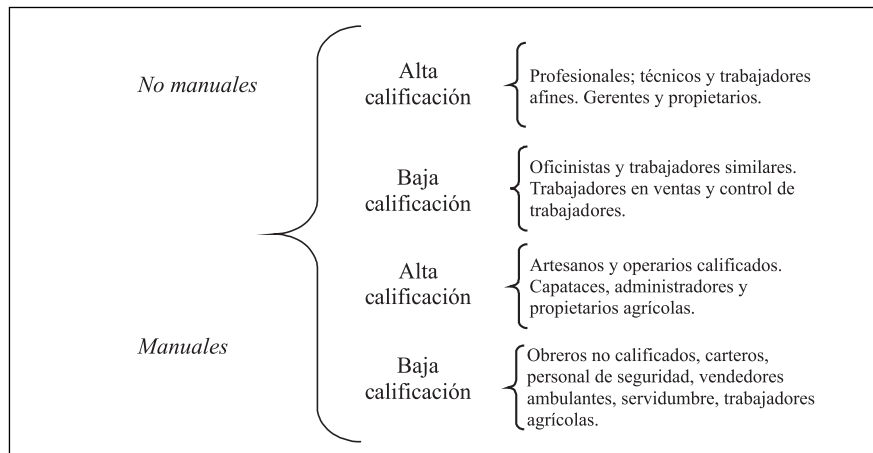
No manuales

Alta calificación

Profesionales; técnicos y trabajadores afines. Gerentes y propietarios.

Baja calificación

Oficinistas y trabajadores similares. Trabajadores en ventas y control de trabajadores.

Alta calificación

Artesanos y operarios calificados. Capataces, administradores y propietarios agrícolas.

Manuales

Baja calificación

Obreros no calificados, carteros, personal de seguridad, vendedores ambulantes, servidumbre, trabajadores agrícolas.